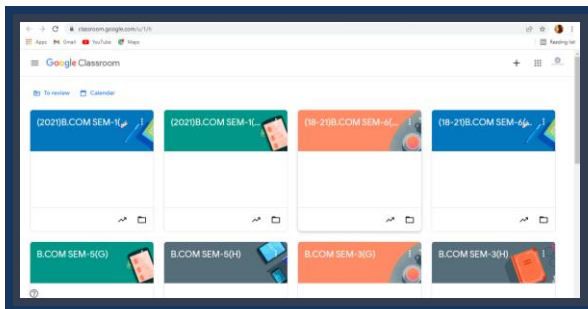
classroom.google.com/u/1/h

Apps Gmail YouTube Maps

Reading list

Google Classroom

To review Calendar

(2021)B.COM SEM-1(

(2021)B.COM SEM-1(...

(18-21)B.COM SEM-6(...

(18-21)B.COM SEM-6(...

B.COM SEM-5(G)

B.COM SEM-5(H)

B.COM SEM-3(G)

B.COM SEM-3(H)